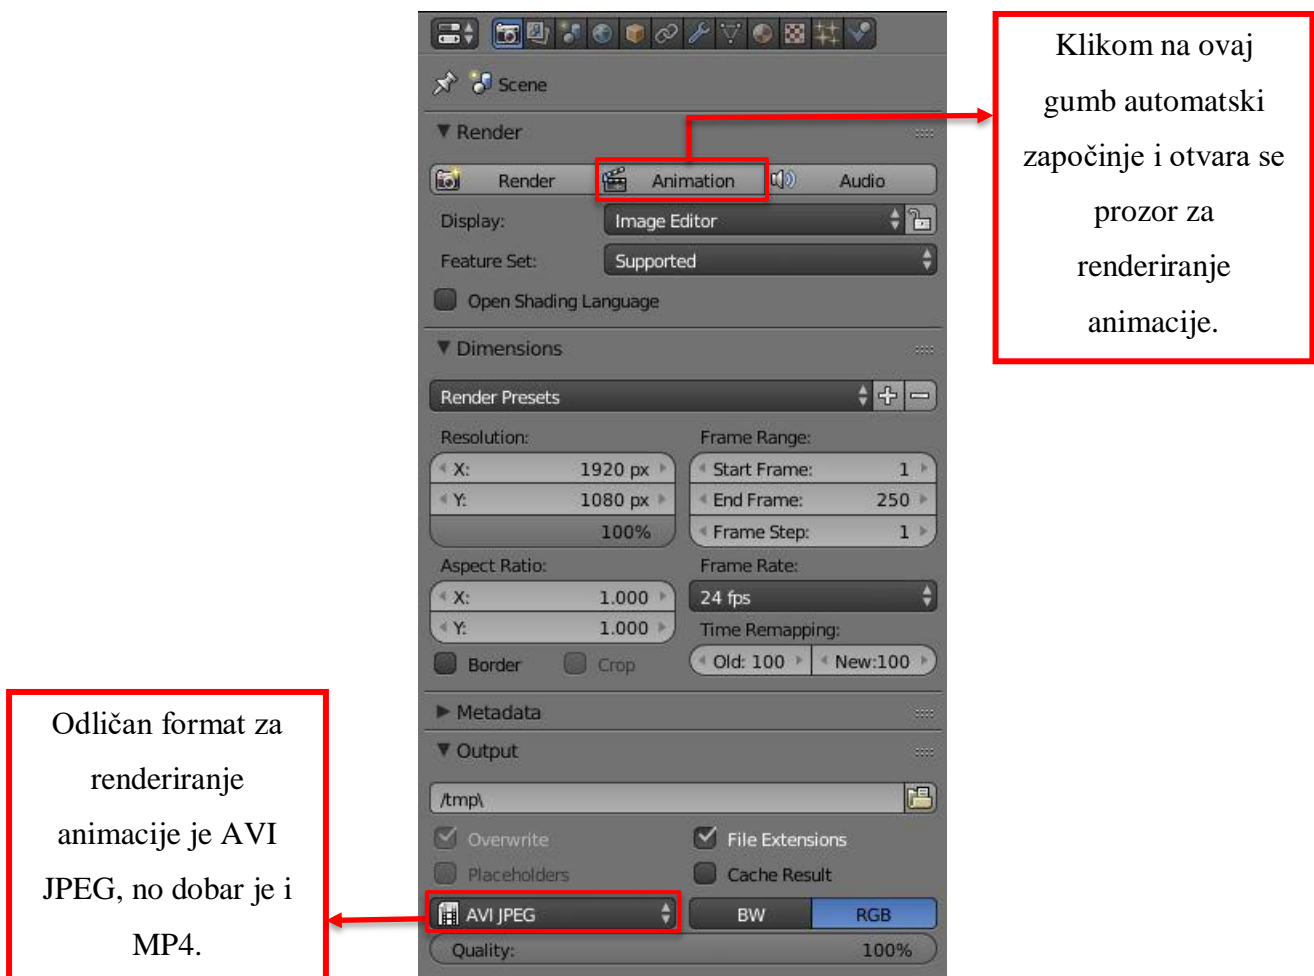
Scene

Render

Render | Animation | Audio

Display: Image Editor

Feature Set: Supported

Open Shading Language

Dimensions

Render Presets

Resolution:
X: 1920 px
Y: 1080 px
100%

Frame Range:
Start Frame: 1
End Frame: 250
Frame Step: 1

Aspect Ratio:
X: 1.000
Y: 1.000

Frame Rate:
24 fps

Time Remapping:
Old: 100 | New:100

Border | Crop

Metadata

Output

/tmp\

Overwrite | File Extensions

Placeholders | Cache Result

AVI JPEG | BW | RGB

Quality: 100%

Klikom na ovaj gumb automatski započinje i otvara se prozor za renderiranje animacije.

Odličan format za renderiranje animacije je AVI JPEG, no dobar je i MP4.